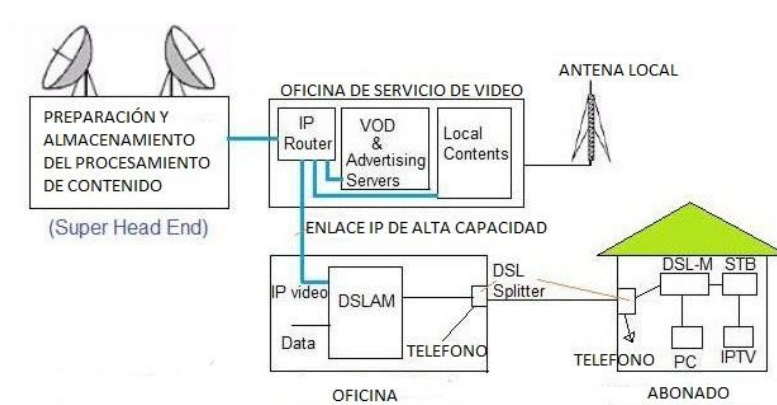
PREPARACIÓN Y ALMACENAMIENTO DEL PROCESAMIENTO DE CONTENIDO

(Super Head End)

OFICINA DE SERVICIO DE VIDEO

IP Router

VOD & Advertising Servers

Local Contents

ANTENA LOCAL

ENLACE IP DE ALTA CAPACIDAD

IP video

DSLAM

Data

DSL Splitter

TELEFONO

OFICINA

DSL-M

STB

TELEFONO

PC

IPTV

ABONADO